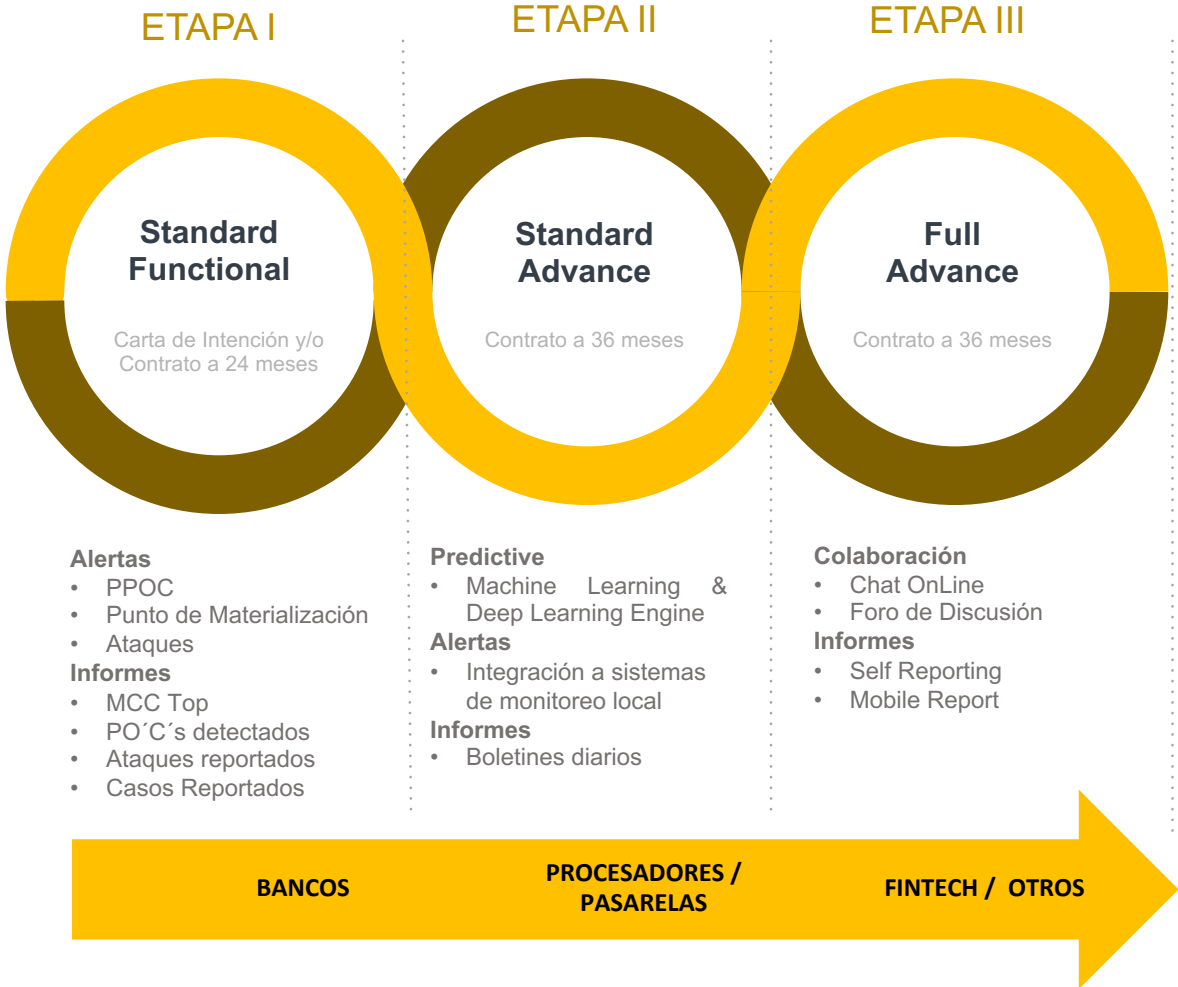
ETAPA I

ETAPA II

ETAPA III

Standard Functional

Carta de Intención y/o Contrato a 24 meses

Standard Advance

Contrato a 36 meses

Full Advance

Contrato a 36 meses

Alertas
• PPOC
• Punto de Materialización
• Ataques
Informes
• MCC Top
• PO´C´s detectados
• Ataques reportados
• Casos Reportados

Predictive
• Machine Learning & Deep Learning Engine
Alertas
• Integración a sistemas de monitoreo local
Informes
• Boletines diarios

Colaboración
• Chat OnLine
• Foro de Discusión
Informes
• Self Reporting
• Mobile Report

BANCOS

PROCESADORES / PASARELAS

FINTECH / OTROS